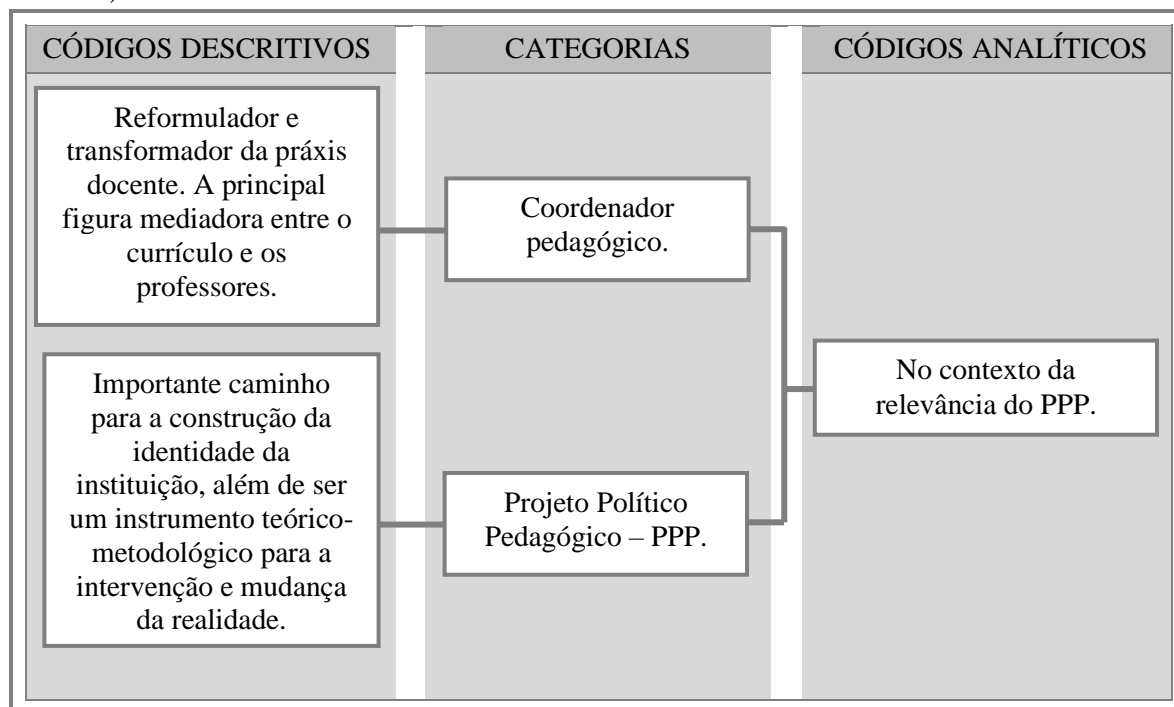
CÓDIGOS DESCRITIVOS

CATEGORIAS

CÓDIGOS ANALÍTICOS

Reformulador e transformador da práxis docente. A principal figura mediadora entre o currículo e os professores.

Importante caminho para a construção da identidade da instituição, além de ser um instrumento teórico-metodológico para a intervenção e mudança da realidade.

Coordenador pedagógico.

Projeto Político Pedagógico – PPP.

No contexto da relevância do PPP.